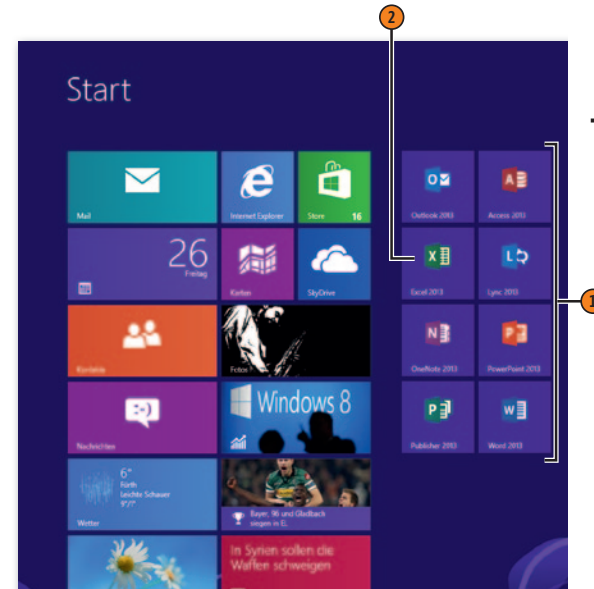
2

Start

Mail

Internet Explorer

Store 16

26
Freitag

Karten

SkyDrive

Kontakte

Fotos

Nachrichten

Windows 8

6°
Fürth
Leichte Schauer
9°/7°

Wetter

Bayer, 96 und Gladbach siegen in EL

In Syrien sollen die Waffen schweigen

Outlook 2013

Access 2013

Excel 2013

Lync 2013

OneNote 2013

PowerPoint 2013

Publisher 2013

Word 2013

1